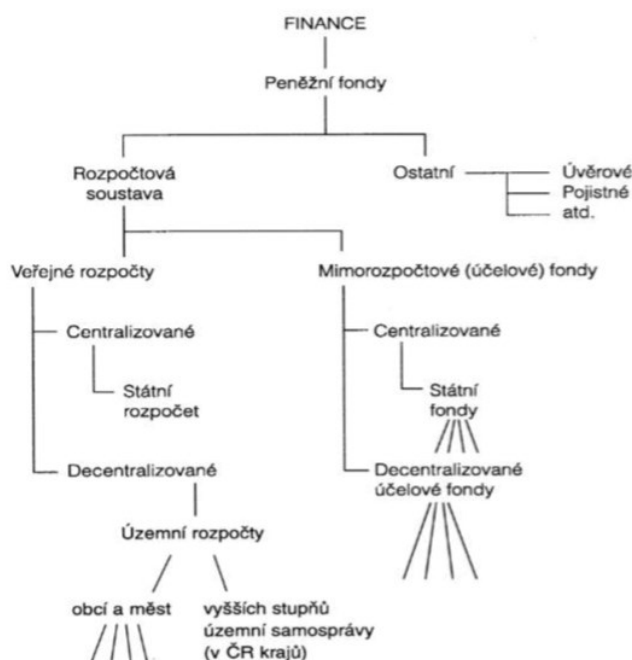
FINANCE

Peněžní fondy

Rozpočtová soustava

Ostatní

Úvěrové

Pojistné

atd.

Veřejné rozpočty

Mimorozpočtové (účelové) fondy

Centralizované

Státní rozpočet

Decentralizované

Územní rozpočty

obcí a měst

vyšších stupňů územní samosprávy (v ČR krajů)

Centralizované

Státní fondy

Decentralizované účelové fondy